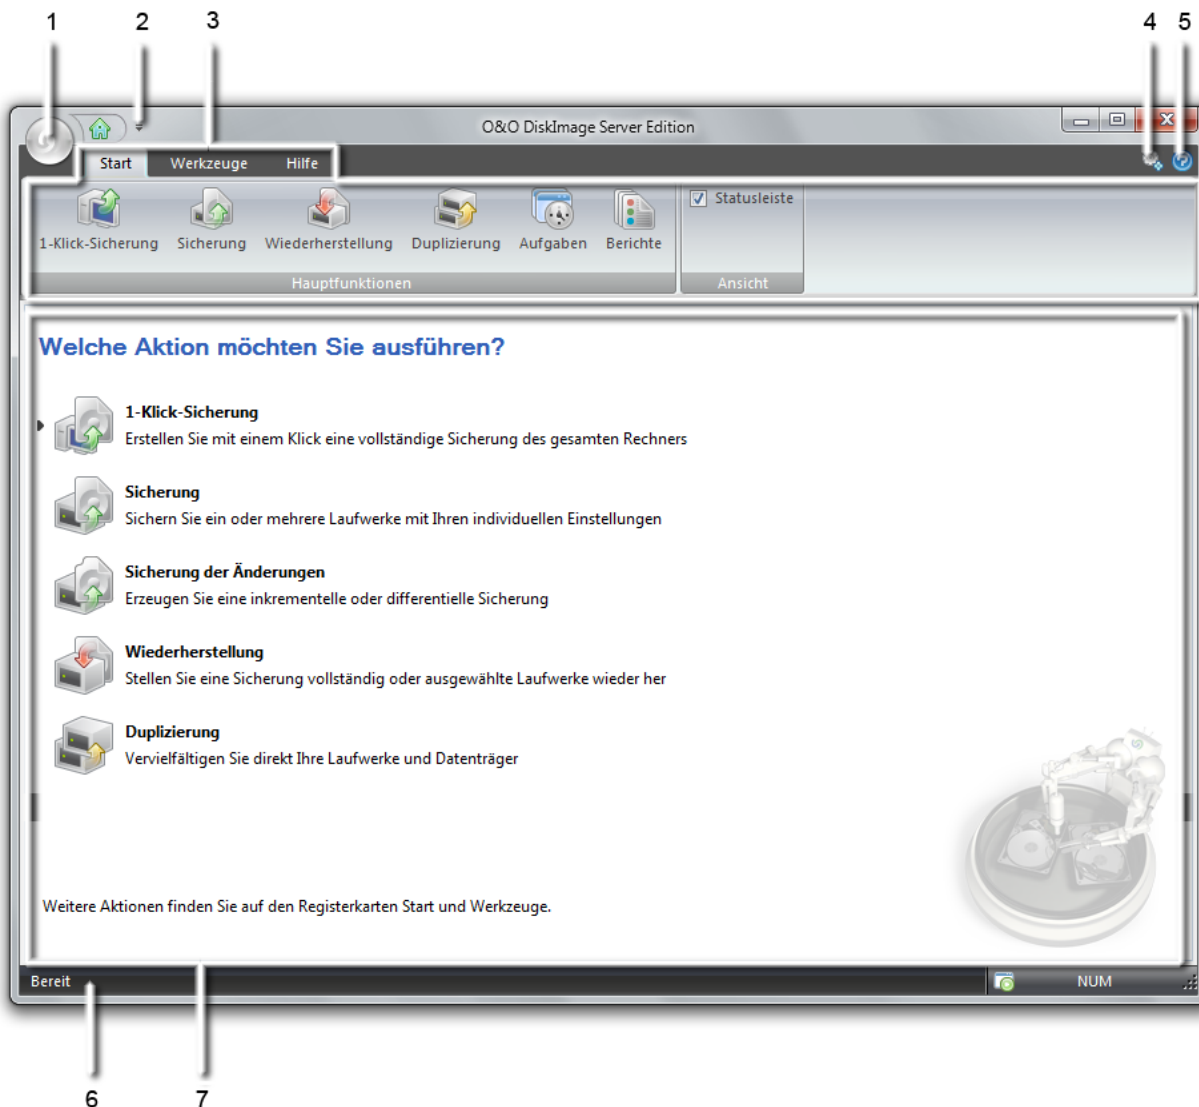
1 2 3 4 5

O&O DiskImage Server Edition

Start Werkzeuge Hilfe

1-Klick-Sicherung Sicherung Wiederherstellung Duplizierung Aufgaben Berichte

Hauptfunktionen

Statusleiste

Ansicht

Welche Aktion möchten Sie ausführen?

1-Klick-Sicherung
Erstellen Sie mit einem Klick eine vollständige Sicherung des gesamten Rechners

Sicherung
Sichern Sie ein oder mehrere Laufwerke mit Ihren individuellen Einstellungen

Sicherung der Änderungen
Erzeugen Sie eine inkrementelle oder differentielle Sicherung

Wiederherstellung
Stellen Sie eine Sicherung vollständig oder ausgewählte Laufwerke wieder her

Duplizierung
Vervielfältigen Sie direkt Ihre Laufwerke und Datenträger

Weitere Aktionen finden Sie auf den Registerkarten Start und Werkzeuge.

Bereit

NUM

6 7